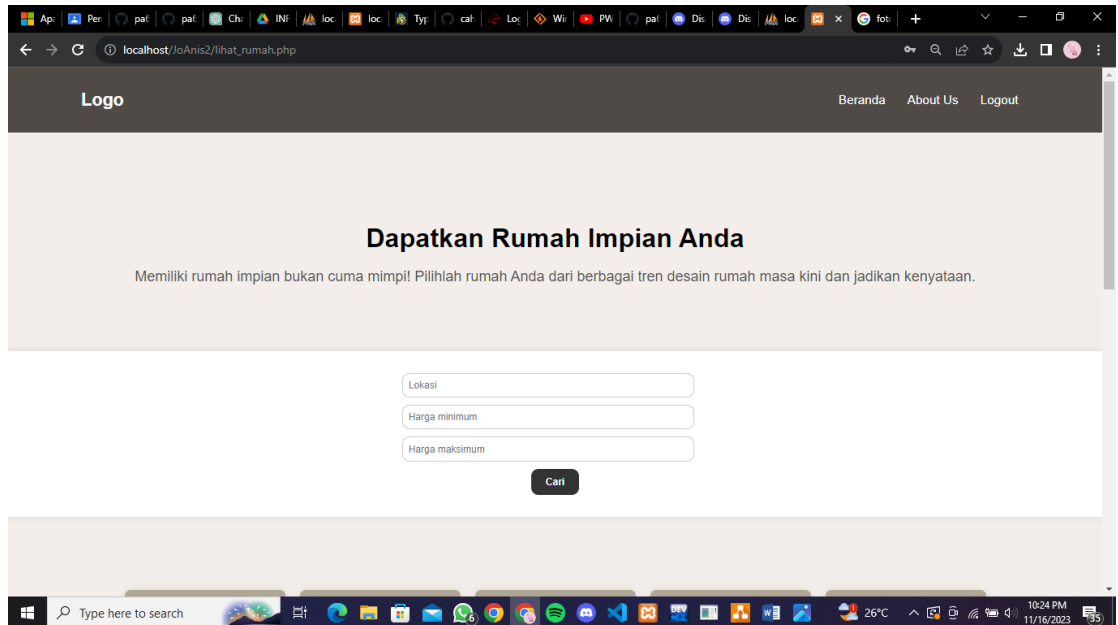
Ap: Per pat pat Cha INF loc loc Typ cah Loc Wi PW pat Dis Dis loc foto

localhost/JoAnis2/lihat_rumah.php

Logo

Beranda About Us Logout

Dapatkan Rumah Impian Anda

Memiliki rumah impian bukan cuma mimpi! Pilihlah rumah Anda dari berbagai tren desain rumah masa kini dan jadikan kenyataan.

Lokasi

Harga minimum

Harga maksimum

Cari

Type here to search

26°C

10:24 PM
11/16/2023

35